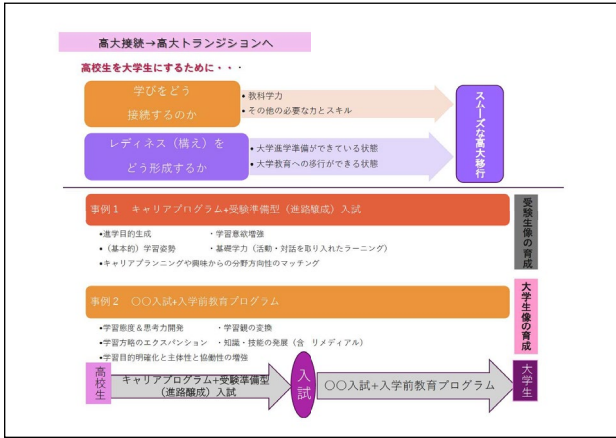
高大接続→高大トランジションへ

高校生を大学生にするために・・・

学びをどう接続するのか

• 教科学力
• その他の必要な力とスキル

レディネス（構え）をどう形成するか

• 大学進学準備ができている状態
• 大学教育への移行ができる状態

スムーズな高大移行

事例１　キャリアプログラム+受験準備型（進路醸成）入試

受験生像の育成

• 進学目的生成　　• 学習意欲増強
•（基本的）学習姿勢　　• 基礎学力（活動・対話を取り入れたラーニング）
• キャリアプランニングや興味からの分野方向性のマッチング

事例２　〇〇入試+入学前教育プログラム

大学生像の育成

• 学習態度＆思考力開発　　• 学習観の変換
• 学習方略のエクスパンション　　• 知識・技能の発展（含 リメディアル）
• 学習目的明確化と主体性と協働性の増強

高校生

キャリアプログラム+受験準備型（進路醸成）入試

入試

〇〇入試+入学前教育プログラム

大学生